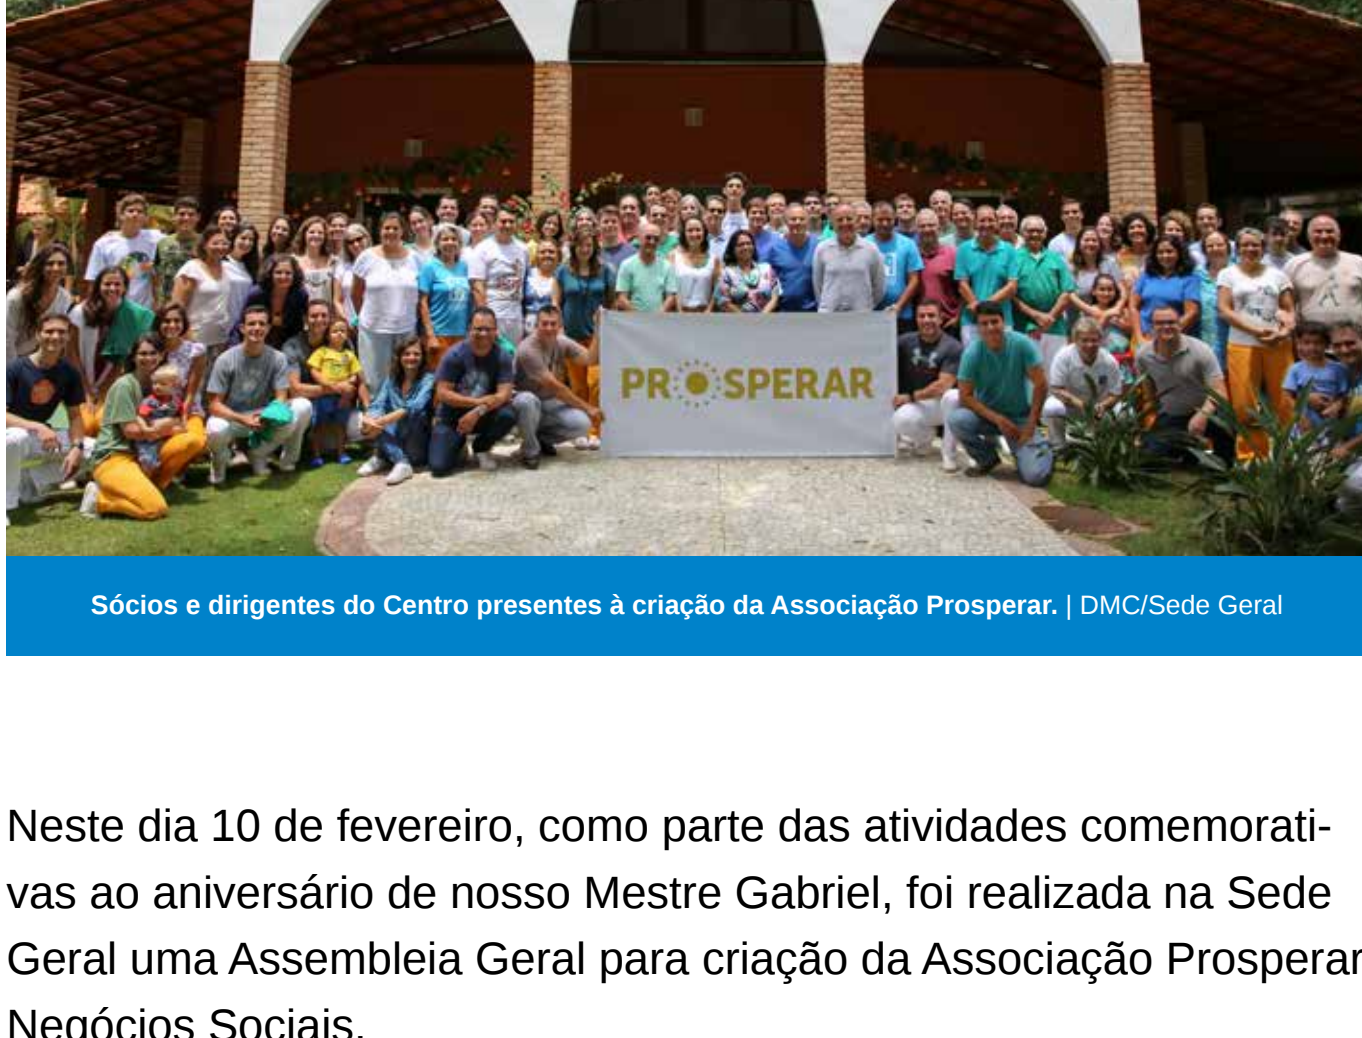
PROSPERAR

Sócios e dirigentes do Centro presentes à criação da Associação Prosperar. | DMC/Sede Geral

Neste dia 10 de fevereiro, como parte das atividades comemorativas ao aniversário de nosso Mestre Gabriel, foi realizada na Sede Geral uma Assembleia Geral para criação da Associação Prosperar Negócios Sociais.